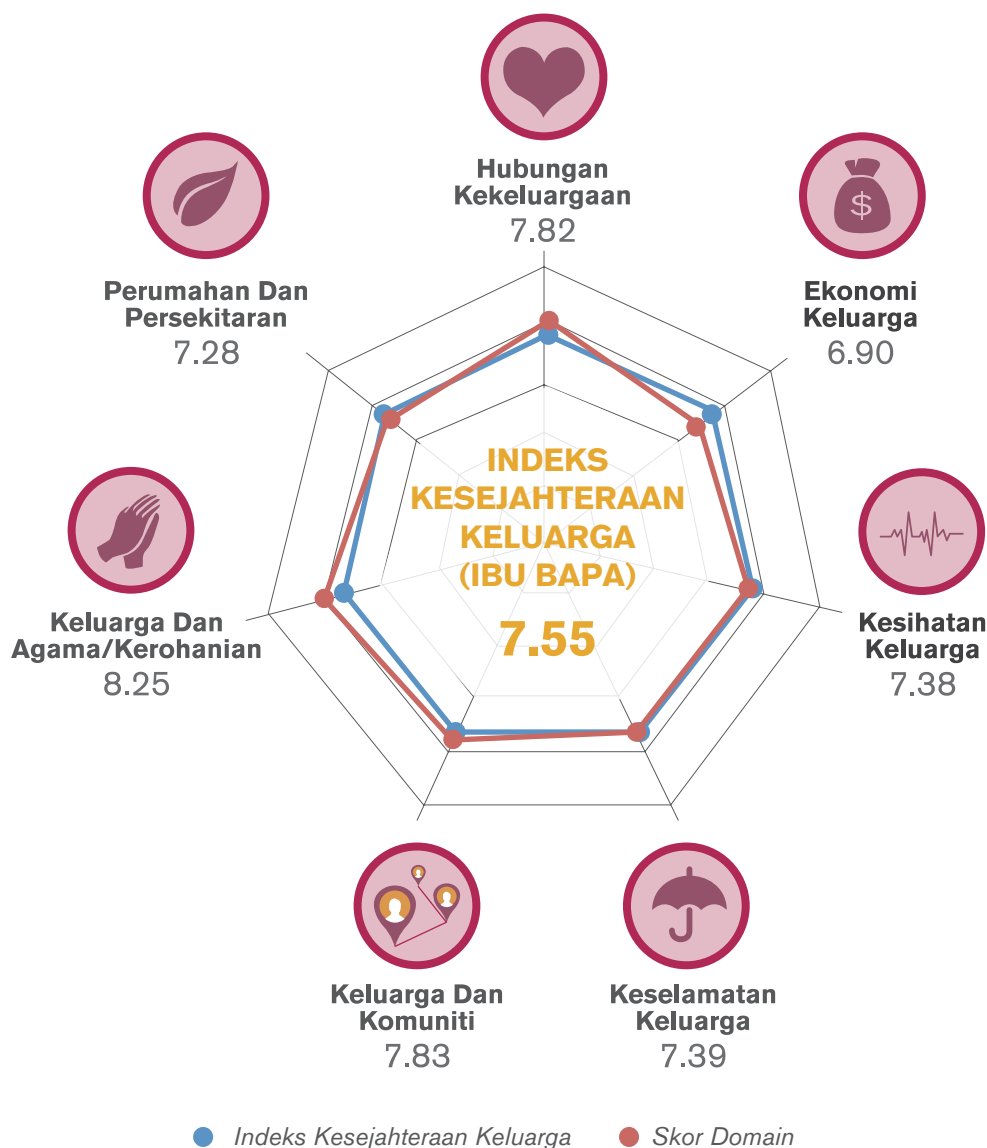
Hubungan Kekeluargaan
7.82

Ekonomi Keluarga
6.90

Kesihatan Keluarga
7.38

Keselamatan Keluarga
7.39

Keluarga Dan Komuniti
7.83

Keluarga Dan Agama/Kerohanian
8.25

Perumahan Dan Persekitaran
7.28

INDEKS KESEJAHTERAAN KELUARGA (IBU BAPA)
7.55

Indeks Kesejahteraan Keluarga
Skor Domain